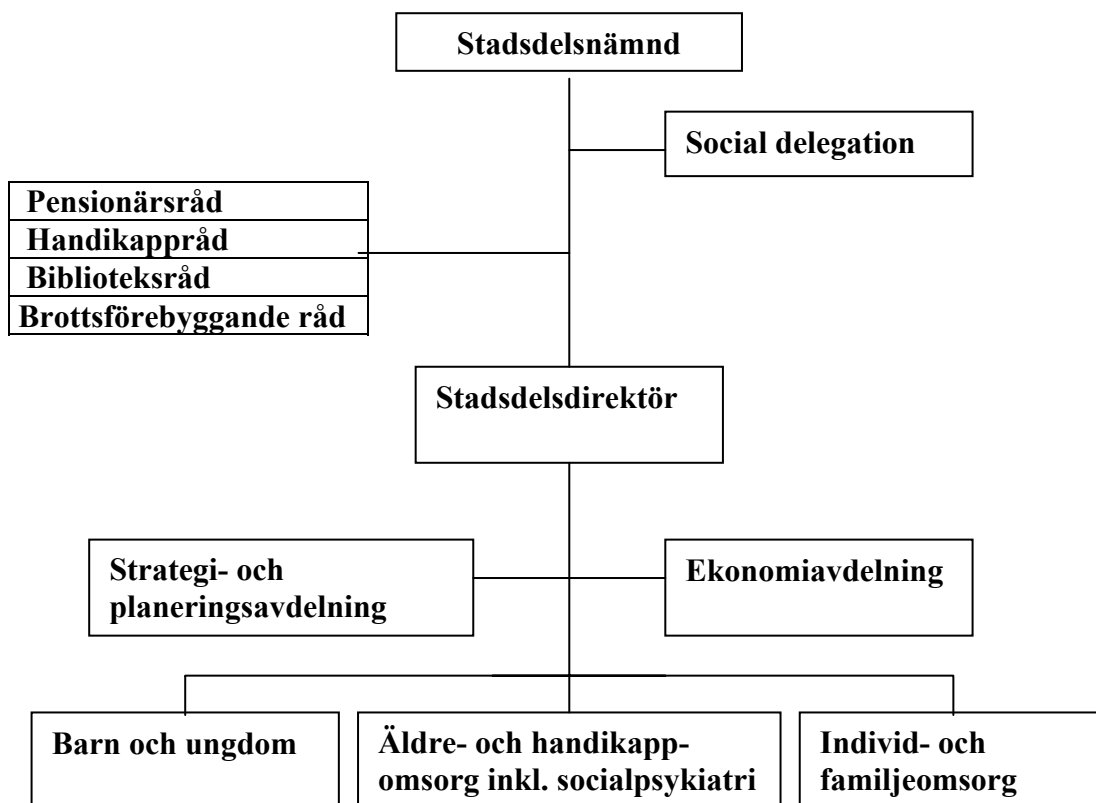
Stadsdelsnämnd

Social delegation

Pensionärsråd
Handikappråd
Biblioteksråd
Brottsförebyggande råd

Stadsdelsdirektör

Strategi- och planeringsavdelning

Ekonomiavdelning

Barn och ungdom

Äldre- och handikapp-omsorg inkl. socialpsykiatri

Individ- och familjeomsorg